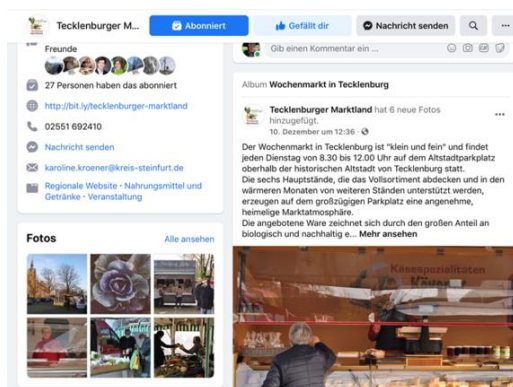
Tecklenburger M...
Abonniert
Gefällt dir
Nachricht senden

Freunde
27 Personen haben das abonniert
http://bit.ly/tecklenburger-marktland
02551 692410
Nachricht senden
karoline.kroener@kreis-steinfurt.de
Regionale Website · Nahrungsmittel und Getränke · Veranstaltung

Fotos
Alle ansehen

Gib einen Kommentar ein ...

Album Wochenmarkt in Tecklenburg

Tecklenburger Marktland hat 6 neue Fotos hinzugefügt.
10. Dezember um 12:36 ·

Der Wochenmarkt in Tecklenburg ist "klein und fein" und findet jeden Dienstag von 8.30 bis 12.00 Uhr auf dem Altstadtparkplatz oberhalb der historischen Altstadt von Tecklenburg statt.
Die sechs Hauptstände, die das Vollsortiment abdecken und in den wärmeren Monaten von weiteren Ständen unterstützt werden, erzeugen auf dem großzügigen Parkplatz eine angenehme, heimelige Marktatmosphäre.
Die angebotene Ware zeichnet sich durch den großen Anteil an biologisch und nachhaltig e... Mehr ansehen

Käsespezialitäten
Käser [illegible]